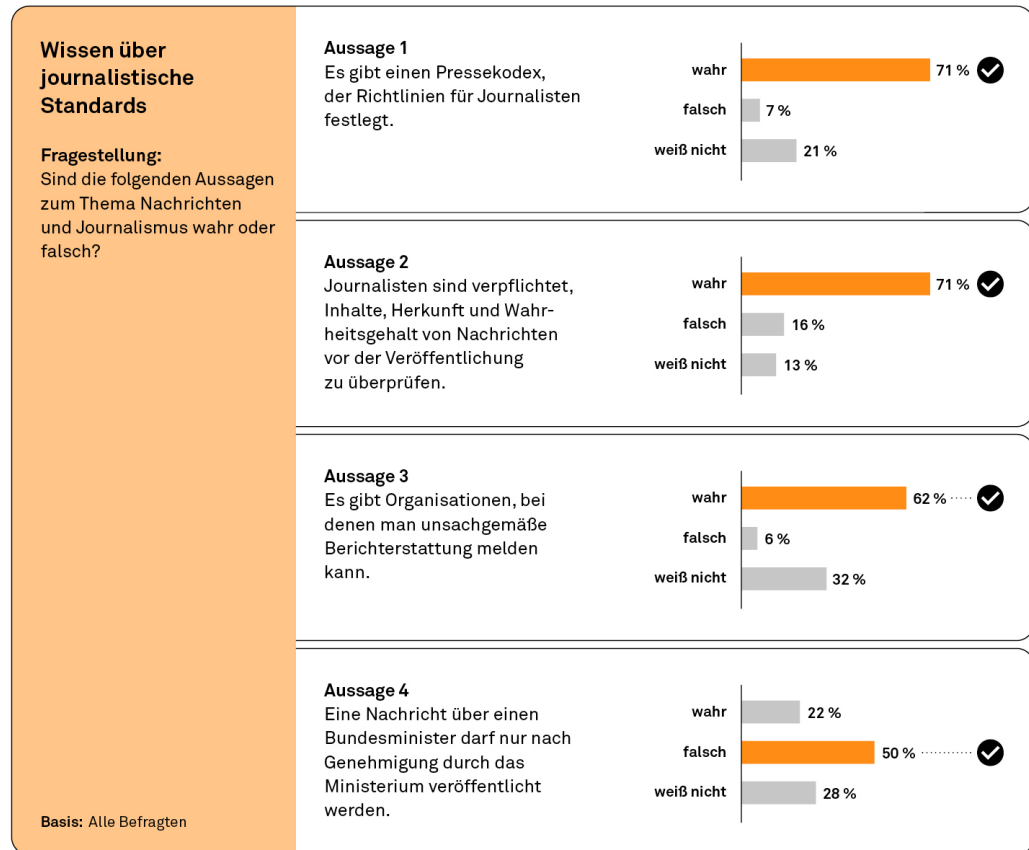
Wissen über journalistische Standards

Fragestellung:
Sind die folgenden Aussagen zum Thema Nachrichten und Journalismus wahr oder falsch?

Aussage 1
Es gibt einen Pressekodex, der Richtlinien für Journalisten festlegt.

wahr 71 %
falsch 7 %
weiß nicht 21 %

Aussage 2
Journalisten sind verpflichtet, Inhalte, Herkunft und Wahrheitsgehalt von Nachrichten vor der Veröffentlichung zu überprüfen.

wahr 71 %
falsch 16 %
weiß nicht 13 %

Aussage 3
Es gibt Organisationen, bei denen man unsachgemäße Berichterstattung melden kann.

wahr 62 %
falsch 6 %
weiß nicht 32 %

Aussage 4
Eine Nachricht über einen Bundesminister darf nur nach Genehmigung durch das Ministerium veröffentlicht werden.

wahr 22 %
falsch 50 %
weiß nicht 28 %

Basis: Alle Befragten